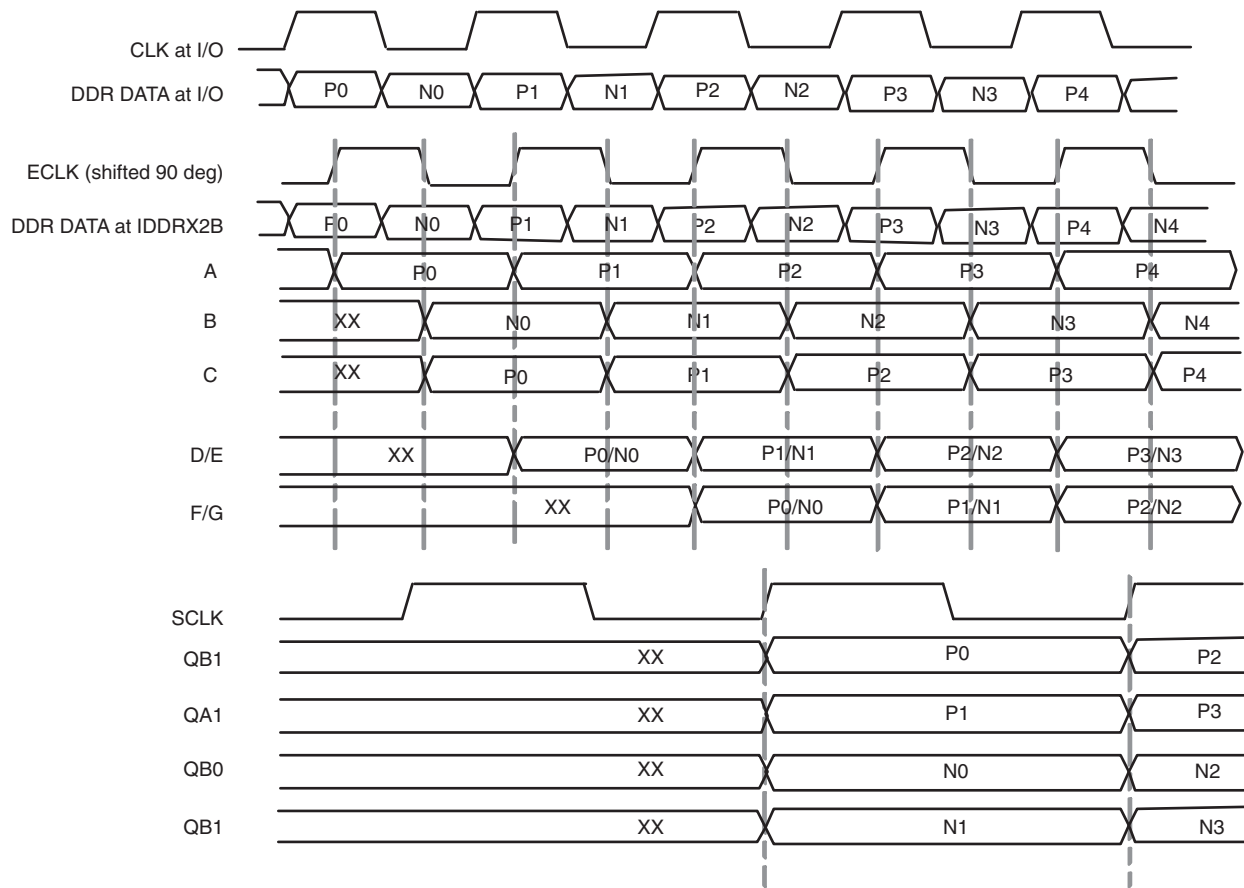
CLK at I/O
DDR DATA at I/O
P0 N0 P1 N1 P2 N2 P3 N3 P4

ECLK (shifted 90 deg)
DDR DATA at IDDRX2B
P0 N0 P1 N1 P2 N2 P3 N3 P4 N4
A
P0 P1 P2 P3 P4
B
XX N0 N1 N2 N3 N4
C
XX P0 P1 P2 P3 P4
D/E
XX P0/N0 P1/N1 P2/N2 P3/N3
F/G
XX P0/N0 P1/N1 P2/N2

SCLK
QB1
XX P0 P2
QA1
XX P1 P3
QB0
XX N0 N2
QB1
XX N1 N3